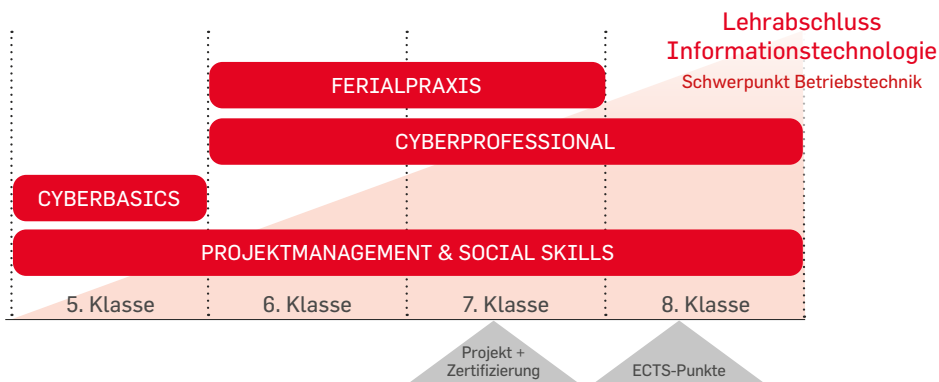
Lehrabschluss
Informationstechnologie
Schwerpunkt Betriebstechnik

FERIALPRAXIS

CYBERPROFESSIONAL

CYBERBASICS

PROJEKTMANAGEMENT & SOCIAL SKILLS

5. Klasse | 6. Klasse | 7. Klasse | 8. Klasse

Projekt + Zertifizierung

ECTS-Punkte